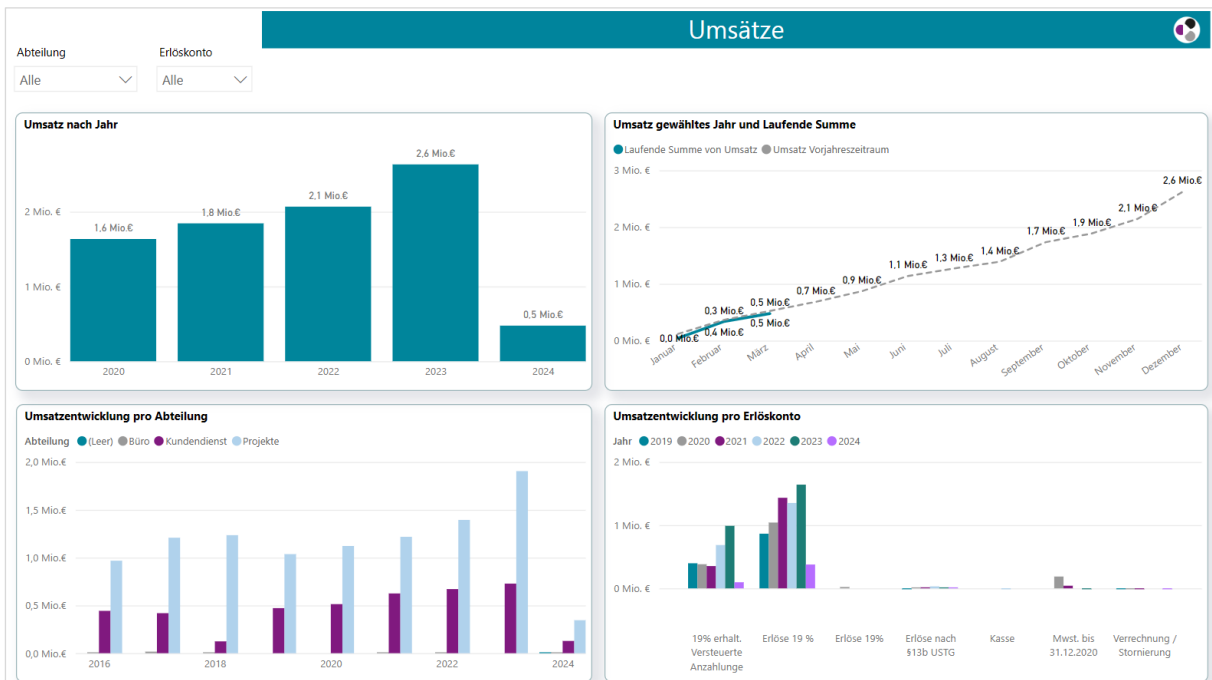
Umsätze

Abteilung
Alle

Erlöskonto
Alle

Umsatz nach Jahr

2 Mio. €
1 Mio. €
0 Mio. €

1,6 Mio.€
1,8 Mio.€
2,1 Mio.€
2,6 Mio.€
0,5 Mio.€

2020
2021
2022
2023
2024

Umsatz gewähltes Jahr und Laufende Summe

Laufende Summe von Umsatz
Umsatz Vorjahreszeitraum

3 Mio. €
2 Mio. €
1 Mio. €
0 Mio. €

0,0 Mio.€
0,3 Mio.€
0,4 Mio.€
0,5 Mio.€
0,5 Mio.€
0,7 Mio.€
0,9 Mio.€
1,1 Mio.€
1,3 Mio.€
1,4 Mio.€
1,7 Mio.€
1,9 Mio.€
2,1 Mio.€
2,6 Mio.€

Januar
Februar
März
April
Mai
Juni
Juli
August
September
Oktober
November
Dezember

Umsatzentwicklung pro Abteilung

Abteilung
(Leer)
Büro
Kundendienst
Projekte

2,0 Mio.€
1,5 Mio.€
1,0 Mio.€
0,5 Mio.€
0,0 Mio.€

2016
2018
2020
2022
2024

Umsatzentwicklung pro Erlöskonto

Jahr
2019
2020
2021
2022
2023
2024

2 Mio. €
1 Mio. €
0 Mio. €

19% erhalt. Versteuerte Anzahlunge
Erlöse 19 %
Erlöse 19%
Erlöse nach §13b USTG
Kasse
Mwst. bis 31.12.2020
Verrechnung / Stornierung